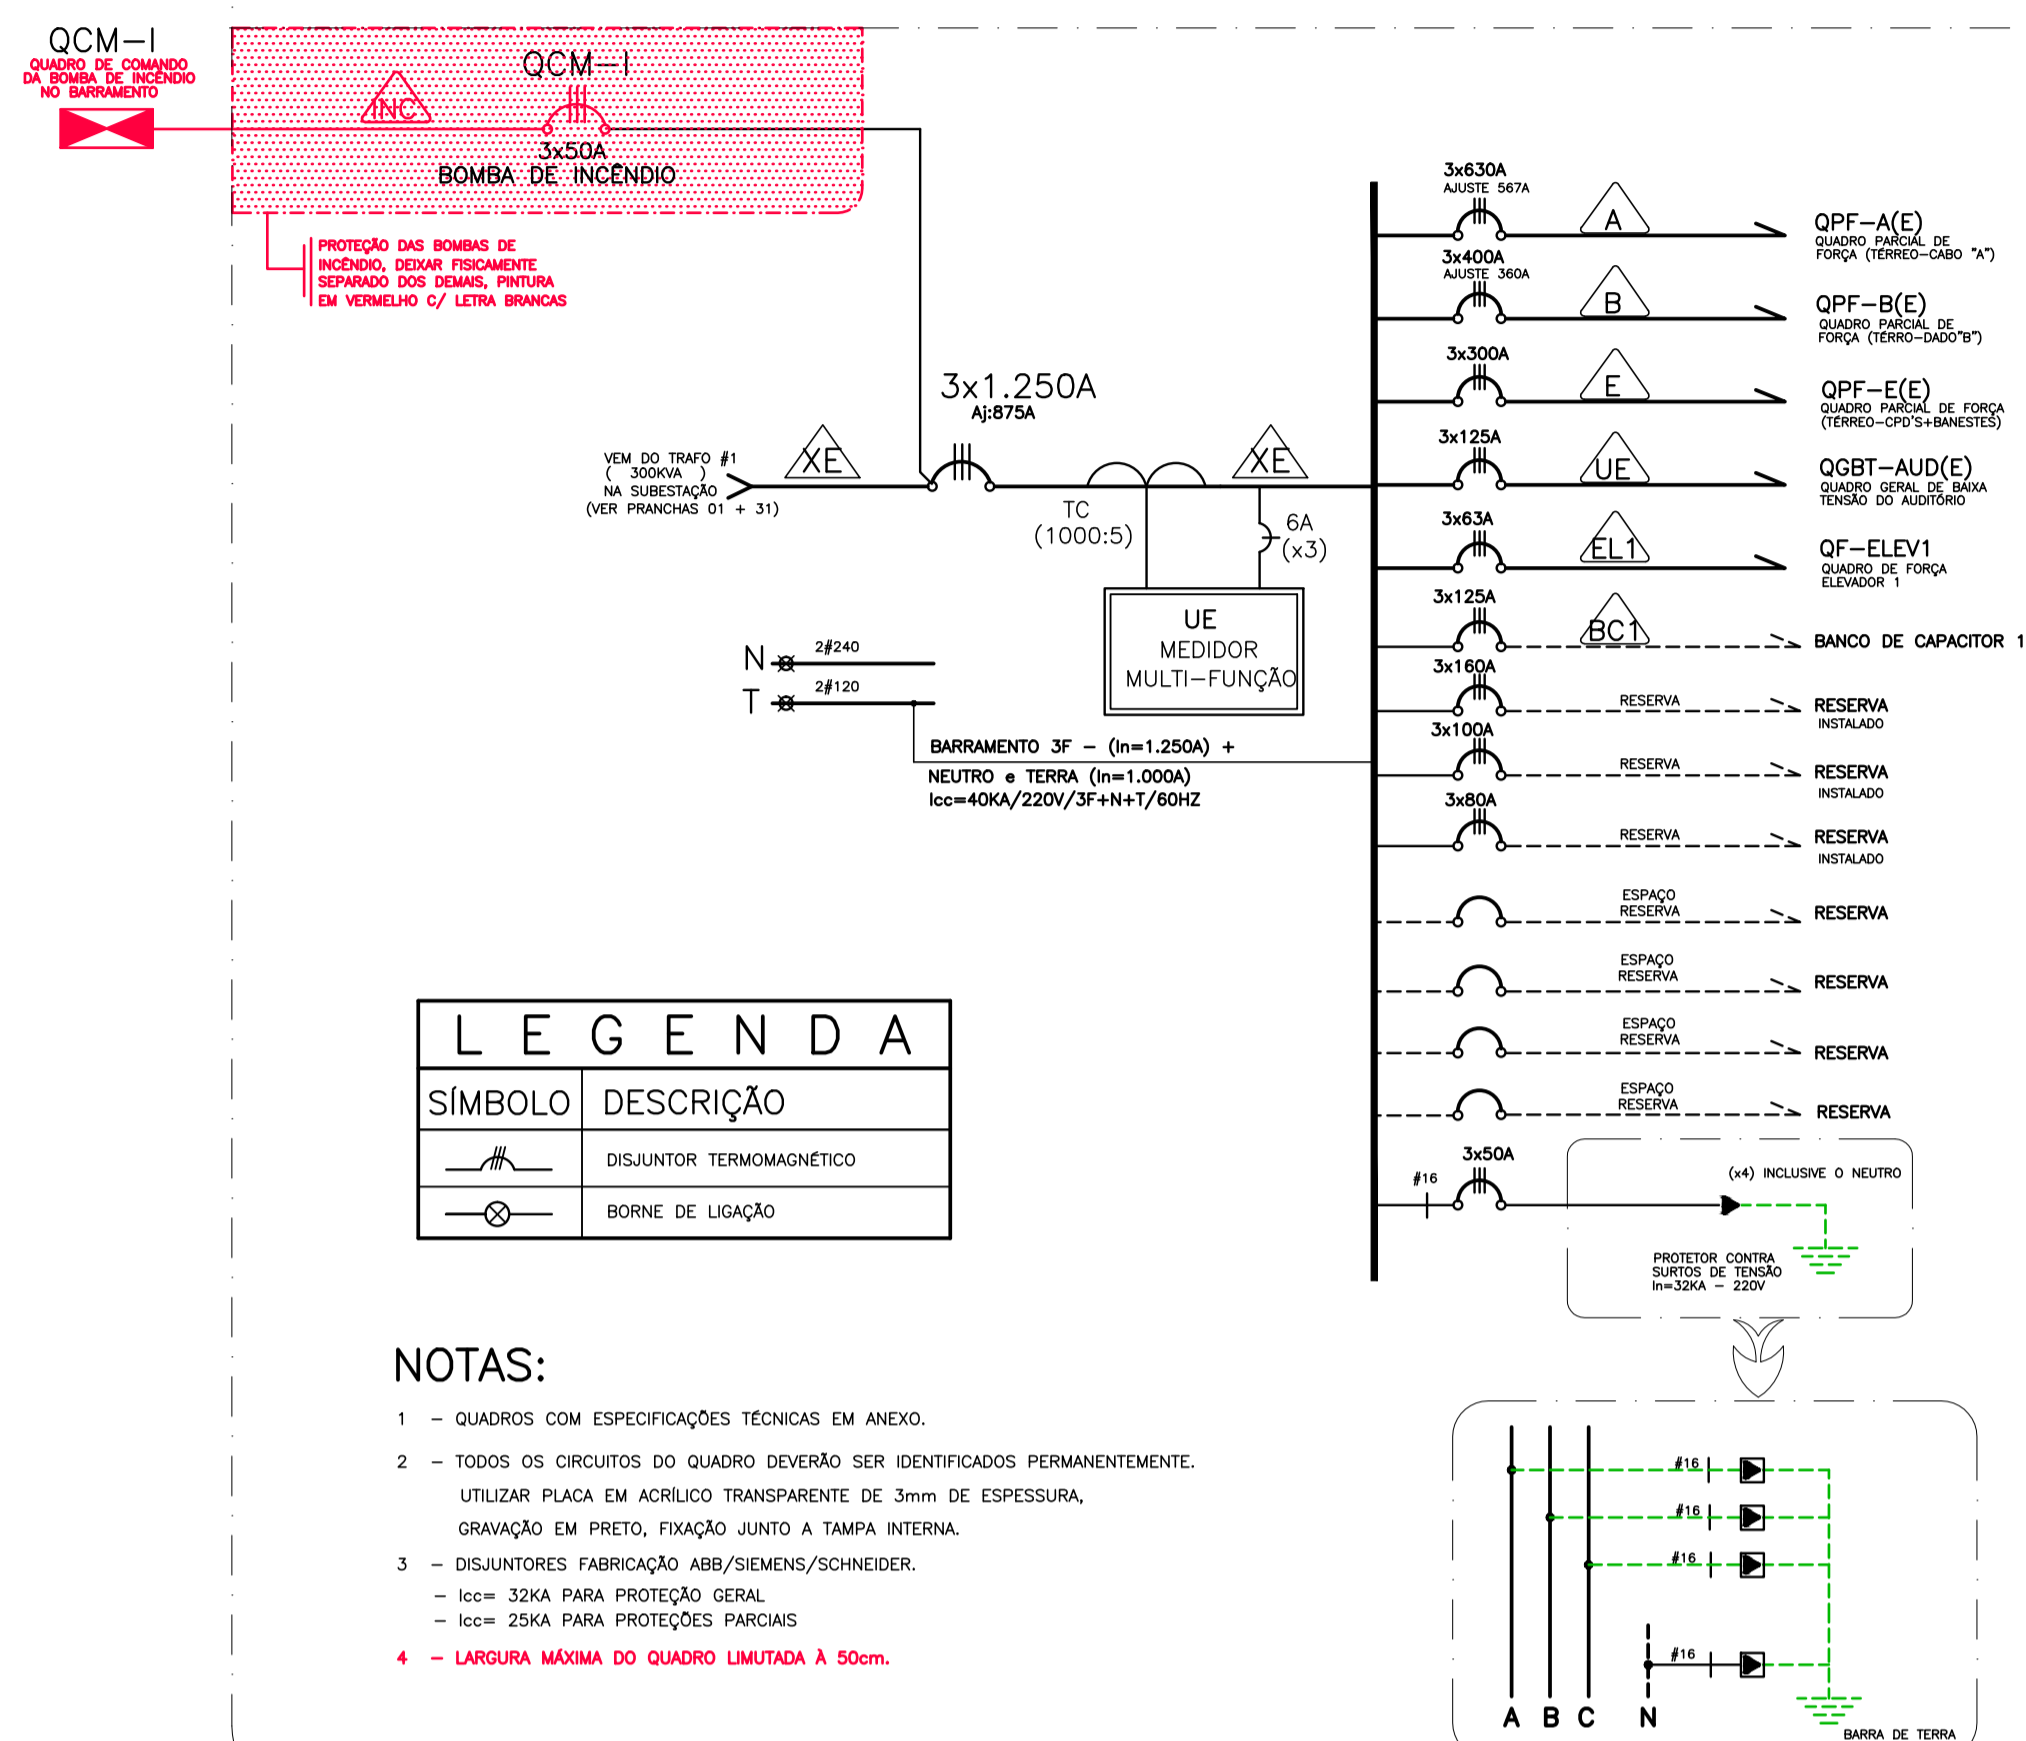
QCM–I
QUADRO DE COMANDO DA BOMBA DE INCÊNDIO NO BARRAMENTO

QCM–I
INC
3x50A
BOMBA DE INCÊNDIO

PROTEÇÃO DAS BOMBAS DE INCÊNDIO, DEIXAR FISICAMENTE SEPARADO DOS DEMAIS, PINTURA EM VERMELHO C/ LETRA BRANCAS

3x1.250A
Aj:875A

VEM DO TRAFO #1 ( 300KVA ) NA SUBESTAÇÃO (VER PRANCHAS 01 + 31)
XE
XE
TC (1000:5)
6A (x3)
UE
MEDIDOR
MULTI–FUNÇÃO

N 2#240
T 2#120

BARRAMENTO 3F – (In=1.250A) +
NEUTRO e TERRA (In=1.000A)
Icc=40KA/220V/3F+N+T/60HZ

3x630A
AJUSTE 567A
A
QPF–A(E)
QUADRO PARCIAL DE FORÇA (TÉRREO–CABO "A")

3x400A
AJUSTE 360A
B
QPF–B(E)
QUADRO PARCIAL DE FORÇA (TÉRRO–DADO"B")

3x300A
E
QPF–E(E)
QUADRO PARCIAL DE FORÇA (TÉRREO–CPD'S+BANESTES)

3x125A
UE
QGBT–AUD(E)
QUADRO GERAL DE BAIXA TENSÃO DO AUDITÓRIO

3x63A
EL1
QF–ELEV1
QUADRO DE FORÇA ELEVADOR 1

3x125A
BC1
BANCO DE CAPACITOR 1

3x160A
RESERVA
RESERVA
INSTALADO

3x100A
RESERVA
RESERVA
INSTALADO

3x80A
RESERVA
RESERVA
INSTALADO

ESPAÇO RESERVA
RESERVA

ESPAÇO RESERVA
RESERVA

ESPAÇO RESERVA
RESERVA

ESPAÇO RESERVA
RESERVA

3x50A
#16
(x4) INCLUSIVE O NEUTRO
PROTETOR CONTRA SURTOS DE TENSÃO In=32KA – 220V

| L E G E N D A | |
|---|---|
| SÍMBOLO | DESCRIÇÃO |
| | DISJUNTOR TERMOMAGNÉTICO |
| | BORNE DE LIGAÇÃO |

NOTAS:
1 – QUADROS COM ESPECIFICAÇÕES TÉCNICAS EM ANEXO.
2 – TODOS OS CIRCUITOS DO QUADRO DEVERÃO SER IDENTIFICADOS PERMANENTEMENTE. UTILIZAR PLACA EM ACRÍLICO TRANSPARENTE DE 3mm DE ESPESSURA, GRAVAÇÃO EM PRETO, FIXAÇÃO JUNTO A TAMPA INTERNA.
3 – DISJUNTORES FABRICAÇÃO ABB/SIEMENS/SCHNEIDER.
– Icc= 32KA PARA PROTEÇÃO GERAL
– Icc= 25KA PARA PROTEÇÕES PARCIAIS
4 – LARGURA MÁXIMA DO QUADRO LIMUTADA À 50cm.

#16
#16
#16
#16
A B C N
BARRA DE TERRA